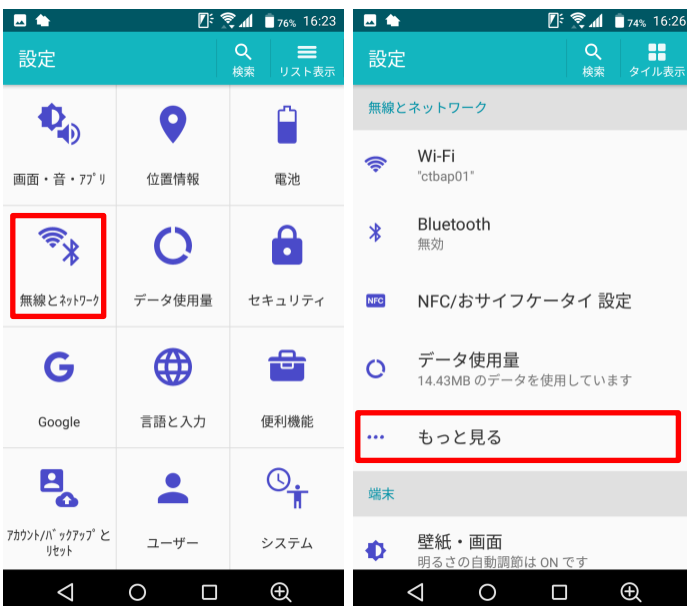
76% 16:23

設定

検索

リスト表示

画面・音・アプリ

位置情報

電池

無線とネットワーク

データ使用量

セキュリティ

Google

言語と入力

便利機能

アカウント/バックアップとリセット

ユーザー

システム

74% 16:26

設定

検索

タイル表示

無線とネットワーク

Wi-Fi
"ctbap01"

Bluetooth
無効

NFC

NFC/おサイフケータイ 設定

データ使用量
14.43MB のデータを使用しています

もっと見る

端末

壁紙・画面
明るさの自動調節は ON です